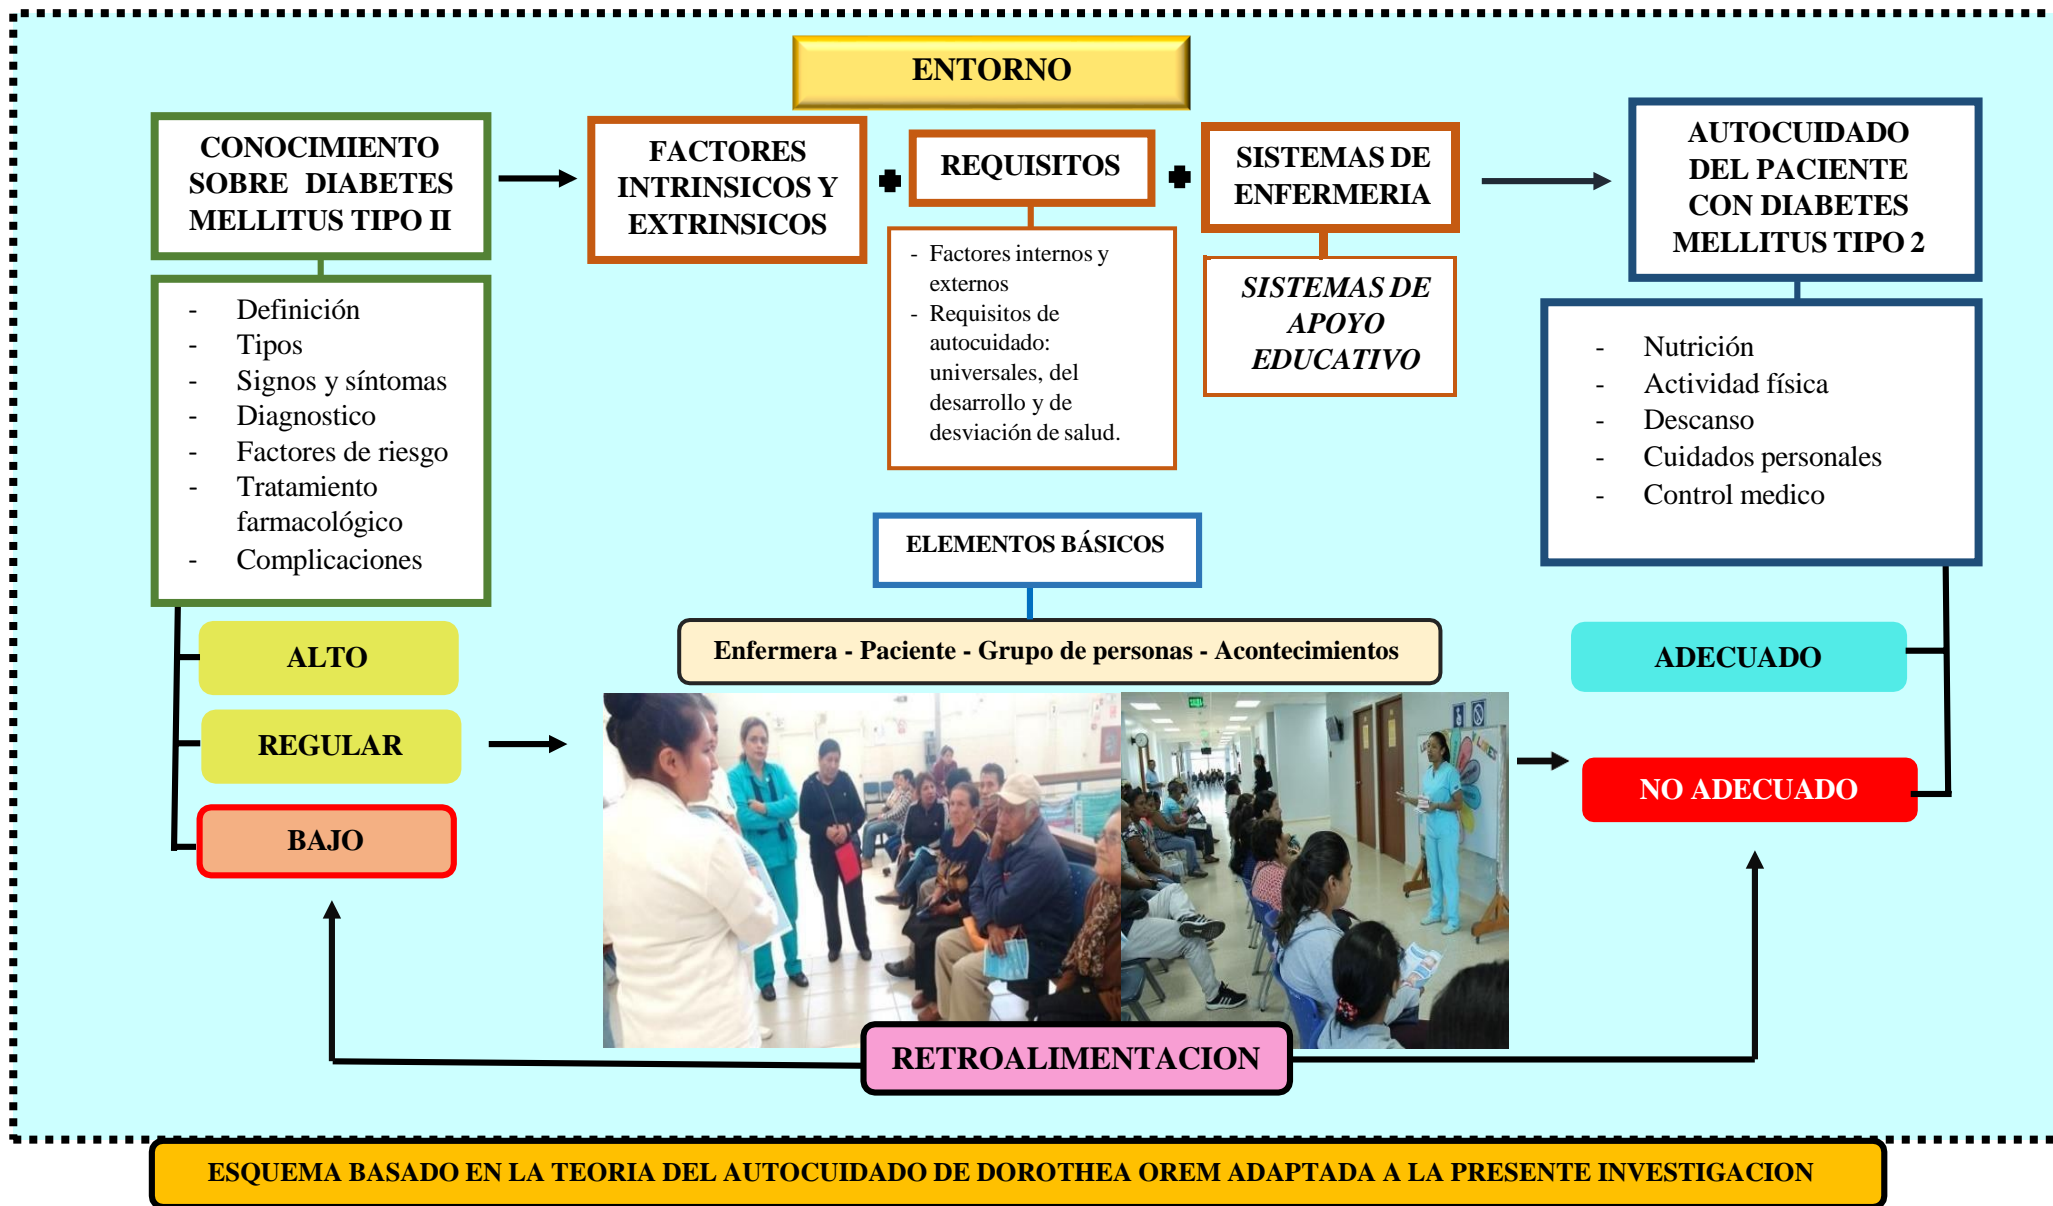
ENTORNO

CONOCIMIENTO SOBRE DIABETES MELLITUS TIPO II

- Definición
- Tipos
- Signos y síntomas
- Diagnostico
- Factores de riesgo
- Tratamiento farmacológico
- Complicaciones

FACTORES INTRINSICOS Y EXTRINSICOS

REQUISITOS

- Factores internos y externos
- Requisitos de autocuidado: universales, del desarrollo y de desviación de salud.

SISTEMAS DE ENFERMERIA

SISTEMAS DE APOYO EDUCATIVO

AUTOCUIDADO DEL PACIENTE CON DIABETES MELLITUS TIPO 2

- Nutrición
- Actividad física
- Descanso
- Cuidados personales
- Control medico

ELEMENTOS BÁSICOS

Enfermera - Paciente - Grupo de personas - Acontecimientos

ALTO

REGULAR

BAJO

ADECUADO

NO ADECUADO

RETROALIMENTACION

ESQUEMA BASADO EN LA TEORIA DEL AUTOCUIDADO DE DOROTHEA OREM ADAPTADA A LA PRESENTE INVESTIGACION